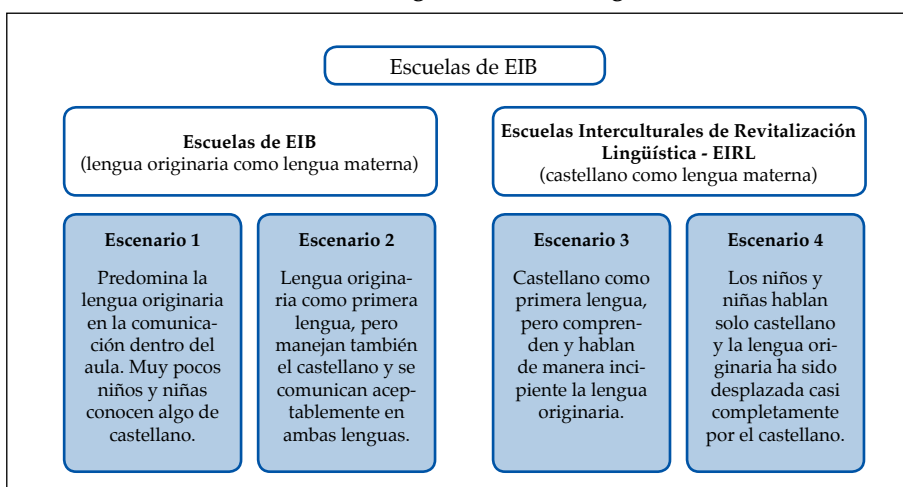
Escuelas de EIB

**Escuelas de EIB**
(lengua originaria como lengua materna)

**Escuelas Interculturales de Revitalización Lingüística - EIRL**
(castellano como lengua materna)

**Escenario 1**

Predomina la lengua originaria en la comunicación dentro del aula. Muy pocos niños y niñas conocen algo de castellano.

**Escenario 2**

Lengua originaria como primera lengua, pero manejan también el castellano y se comunican aceptablemente en ambas lenguas.

**Escenario 3**

Castellano como primera lengua, pero comprenden y hablan de manera incipiente la lengua originaria.

**Escenario 4**

Los niños y niñas hablan solo castellano y la lengua originaria ha sido desplazada casi completamente por el castellano.